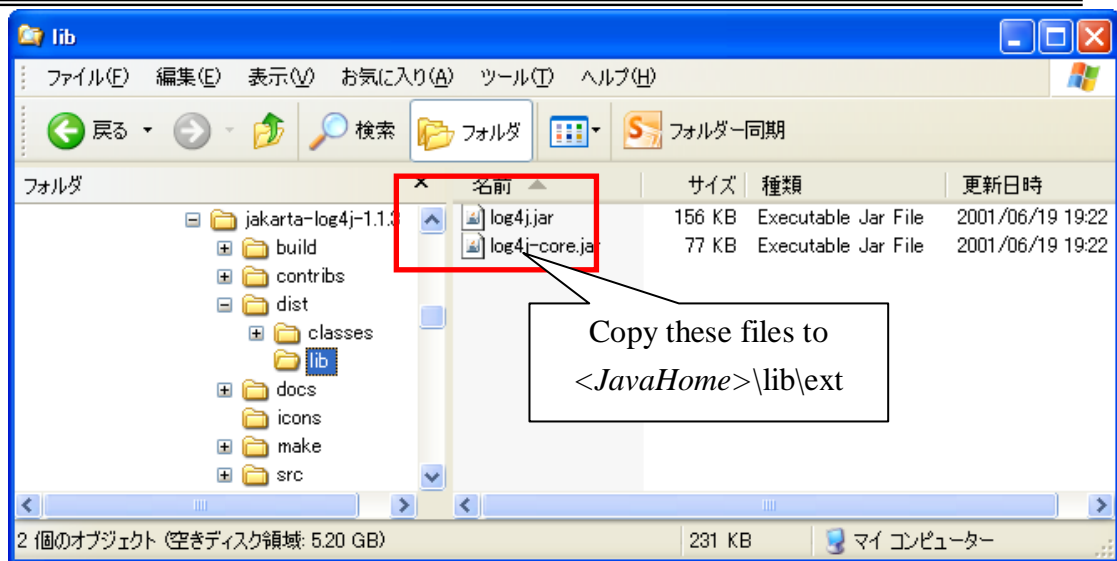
lib

ファイル(F) 編集(E) 表示(V) お気に入り(A) ツール(T) ヘルプ(H)

戻る 検索 フォルダ フォルダー同期

フォルダ ×

jakarta-log4j-1.1.3
build
contribs
dist
classes
lib
docs
icons
make
src

| 名前 | サイズ | 種類 | 更新日時 |
|---|---|---|---|
| log4j.jar | 156 KB | Executable Jar File | 2001/06/19 19:22 |
| log4j-core.jar | 77 KB | Executable Jar File | 2001/06/19 19:22 |

Copy these files to <*JavaHome*>\lib\ext

2 個のオブジェクト (空きディスク領域: 5.20 GB) 231 KB マイ コンピューター